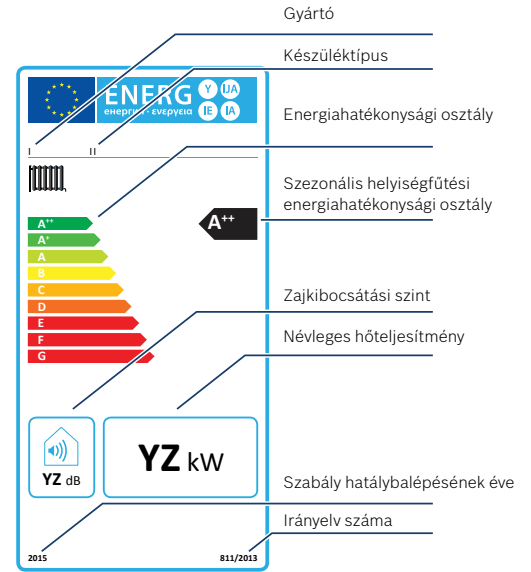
Gyártó

Készüléktípus

ENERG Y IJA IE IA
енергия · ενέργεια

I II

Energiahatékonysági osztály

Szezonális helyiségfűtési energiahatékonysági osztály

$A^{++}$
$A^{+}$
A
B
C
D
E
F
G

$A^{++}$

Zajkibocsátási szint

Névleges hőteljesítmény

YZ dB

YZ kW

Szabály hatálybalépésének éve

Irányelv száma

2015

811/2013